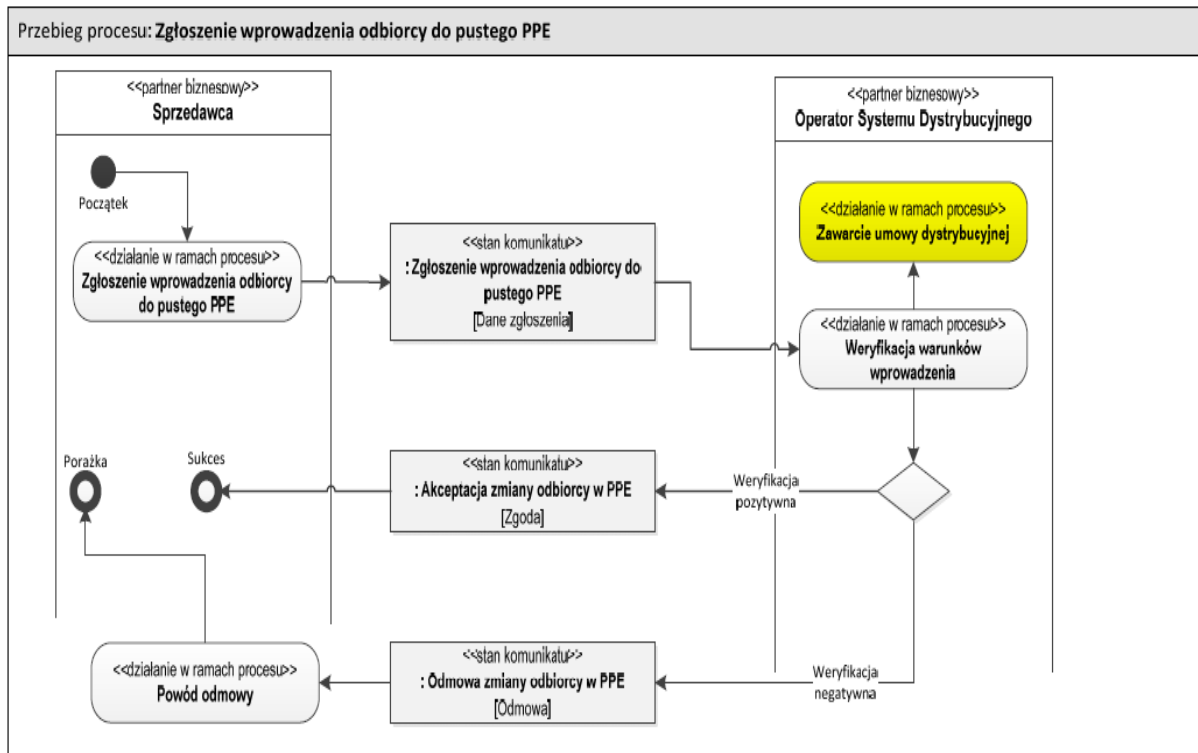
Przebieg procesu: Zgłoszenie wprowadzenia odbiorcy do pustego PPE

<<partner biznesowy>>
Sprzedawca

<<partner biznesowy>>
Operator Systemu Dystrybucyjnego

Początek

<<działanie w ramach procesu>>
Zgłoszenie wprowadzenia odbiorcy do pustego PPE

<<stan komunikatu>>
: Zgłoszenie wprowadzenia odbiorcy do pustego PPE
[Dane zgłoszenia]

<<działanie w ramach procesu>>
Zawarcie umowy dystrybucyjnej

<<działanie w ramach procesu>>
Weryfikacja warunków wprowadzenia

Porażka

Sukces

<<stan komunikatu>>
: Akceptacja zmiany odbiorcy w PPE
[Zgoda]

Weryfikacja pozytywna

<<działanie w ramach procesu>>
Powód odmowy

<<stan komunikatu>>
: Odmowa zmiany odbiorcy w PPE
[Odmowa]

Weryfikacja negatywna